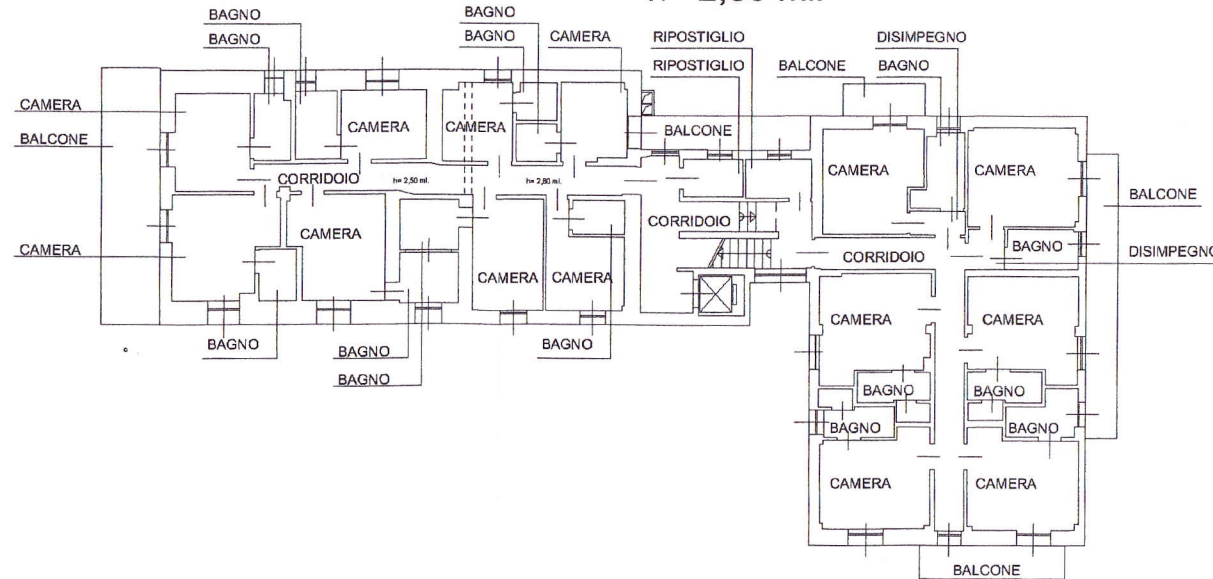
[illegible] 2,80 ml.

BAGNO
BAGNO
BAGNO
BAGNO
CAMERA
RIPOSTIGLIO
RIPOSTIGLIO
DISIMPEGNO
BALCONE
BAGNO

CAMERA
BALCONE
CAMERA
CAMERA
BALCONE
CORRIDOIO
h= 2,50 ml.
h= 2,80 ml.
CAMERA
CAMERA
BALCONE
CORRIDOIO
CAMERA
CAMERA
BAGNO
DISIMPEGNO
CORRIDOIO
CAMERA
CAMERA
CAMERA

CAMERA
CAMERA
BAGNO
BAGNO
BAGNO
BAGNO
BAGNO
BAGNO
BAGNO
CAMERA
CAMERA
BALCONE